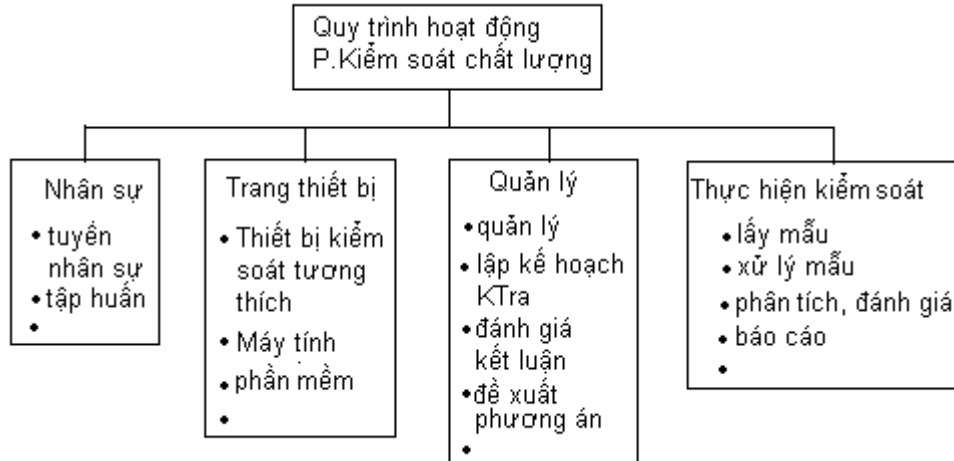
Quy trình hoạt động
P.Kiểm soát chất lượng

Nhân sự
• tuyển nhân sự
• tập huấn
•

Trang thiết bị
• Thiết bị kiểm soát tương thích
• Máy tính
• phần mềm
•

Quản lý
• quản lý
• lập kế hoạch KTra
• đánh giá kết luận
• đề xuất phương án
•

Thực hiện kiểm soát
• lấy mẫu
• xử lý mẫu
• phân tích, đánh giá
• báo cáo
•